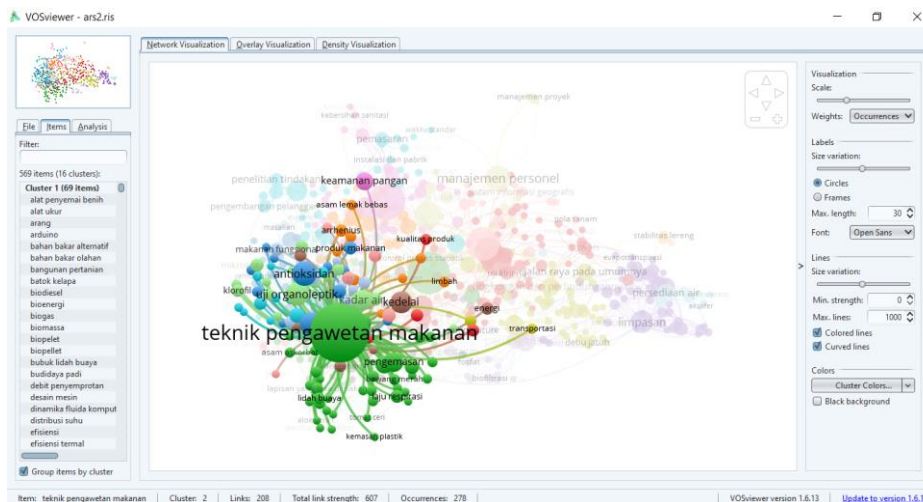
VOSviewer - ars2.ris

Network Visualization | Overlay Visualization | Density Visualization

File | Items | Analysis

Filter:

569 items (16 clusters):

Cluster 1 (69 items)
alat penyemai benih
alat ukur
arang
arduino
bahan bakar alternatif
bahan bakar olahan
bangunan pertanian
batok kelapa
biodiesel
bioenergi
biogas
biomassa
biopelet
biopellet
bubuk lidah buaya
budidaya padi
debit penyemprotan
desain mesin
dinamika fluida komput
distribusi suhu
efisiensi
efisiensi termal

Group items by cluster

manajemen proyek
kebersihan sanitasi
pemasaran
instalasi dan pabrik
penelitian tindakan
keamanan pangan
manajemen personel
pengembangan pelang
asam lemak bebas
pola tanam
arrhenius
kualitas produk
stabilitas lereng
makanan fungsional
produk makanan
evapotranspirasi
jalan raya pada umumnya
antioksidan
limbah
klorofil
uji organoleptik
kadar air
kedelai
persediaan air
energi
limpasan
akuifer
teknik pengawetan makanan
transportasi
asam
pengemasan
debu jalan
lidah buaya
uji respirasi
kemasan plastik

Visualization
Scale:
Weights: Occurrences
Labels
Size variation:
Circles
Frames
Max. length: 30
Font: Open Sans
Lines
Size variation:
Min. strength: 0
Max. lines: 1000
Colored lines
Curved lines
Colors
Cluster Colors...
Black background

Item: teknik pengawetan makanan | Cluster: 2 | Links: 208 | Total link strength: 607 | Occurrences: 278 | VOSviewer version 1.6.13 | Update to version 1.6.1